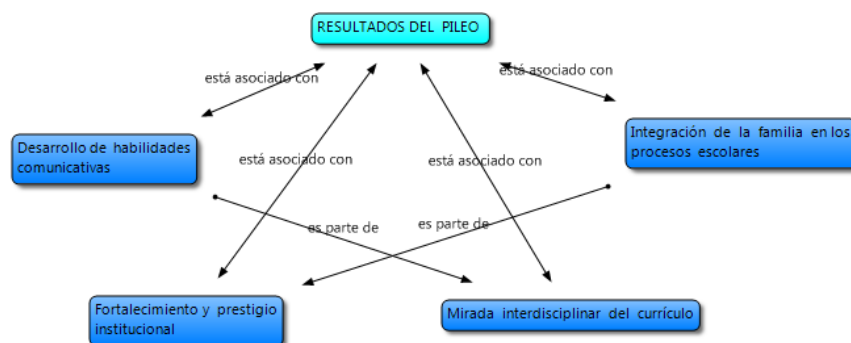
RESULTADOS DEL PILEO

está asociado con

está asociado con

Desarrollo de habilidades comunicativas

está asociado con

está asociado con

Integración de la familia en los procesos escolares

es parte de

es parte de

Fortalecimiento y prestigio institucional

Mirada interdisciplinar del currículo